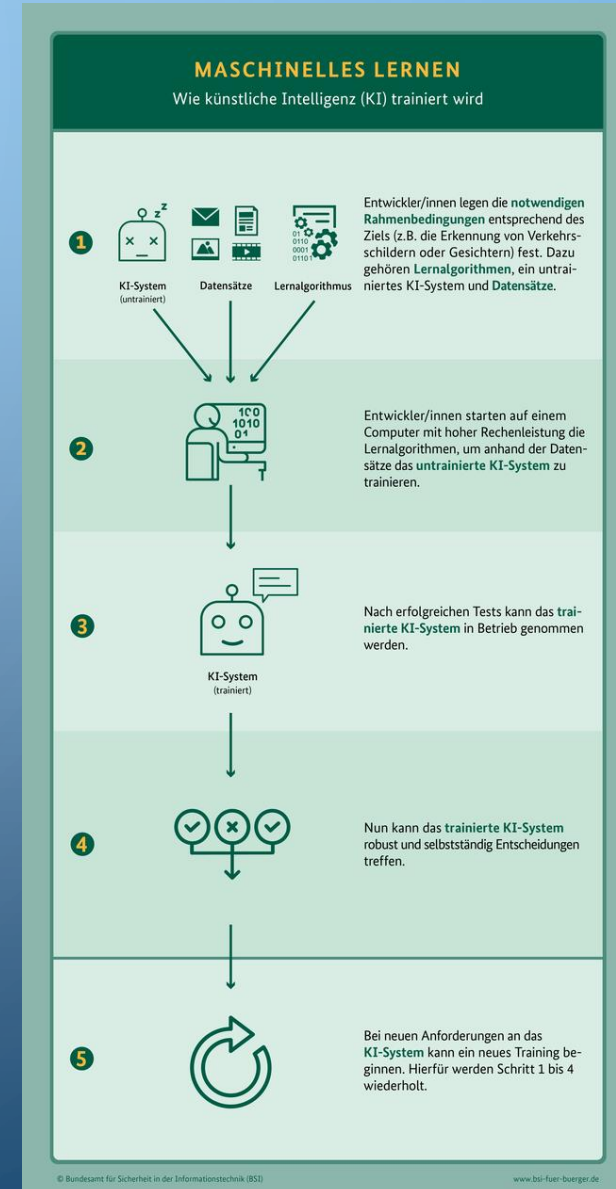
MASCHINELLES LERNEN

Wie künstliche Intelligenz (KI) trainiert wird

1

KI-System (untrainiert)

Datensätze

Lernalgorithmus

01 0110 0001 01101

Entwickler/innen legen die notwendigen Rahmenbedingungen entsprechend des Ziels (z.B. die Erkennung von Verkehrsschildern oder Gesichtern) fest. Dazu gehören Lernalgorithmen, ein untrainiertes KI-System und Datensätze.

2

100 1010 01

Entwickler/innen starten auf einem Computer mit hoher Rechenleistung die Lernalgorithmen, um anhand der Datensätze das untrainierte KI-System zu trainieren.

3

KI-System (trainiert)

Nach erfolgreichen Tests kann das trainierte KI-System in Betrieb genommen werden.

4

Nun kann das trainierte KI-System robust und selbstständig Entscheidungen treffen.

5

Bei neuen Anforderungen an das KI-System kann ein neues Training beginnen. Hierfür werden Schritt 1 bis 4 wiederholt.

© Bundesamt für Sicherheit in der Informationstechnik (BSI)

www.bsi-fuer-buerger.de